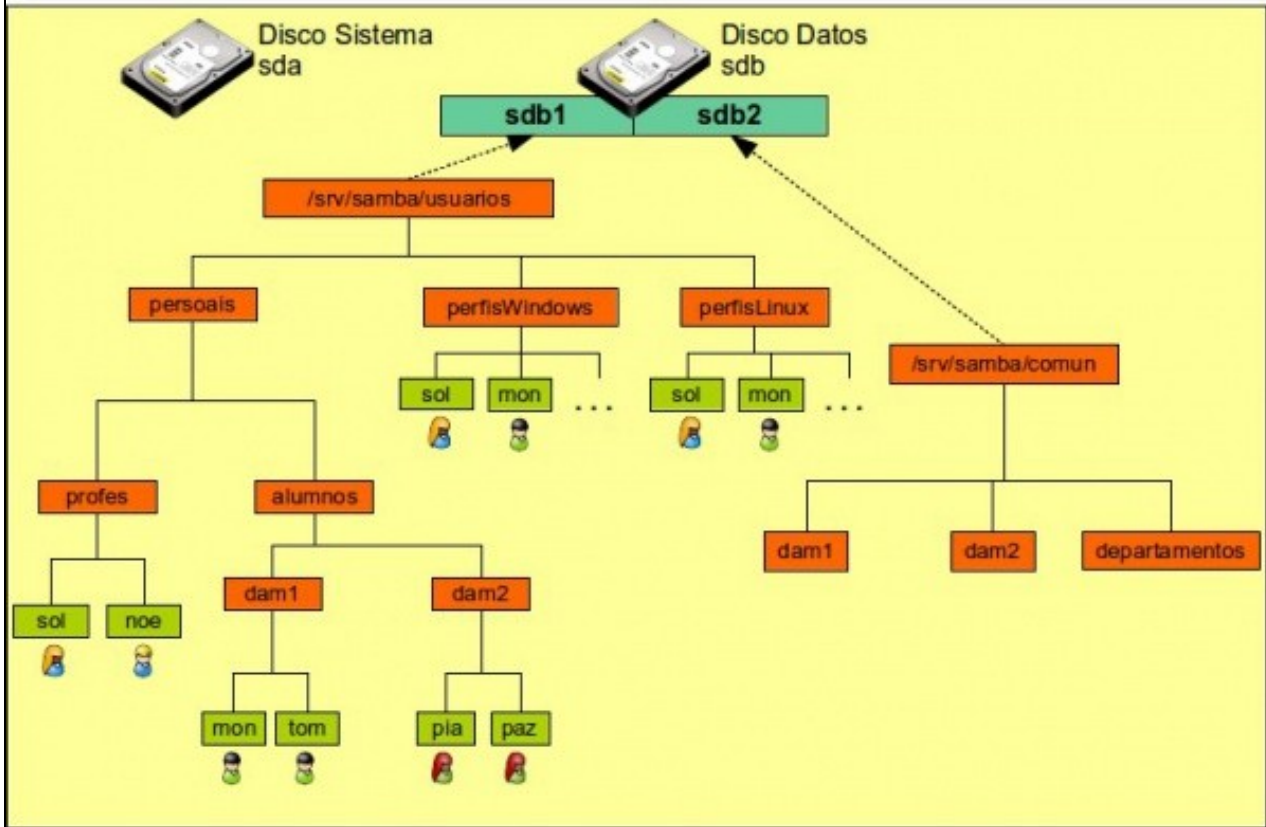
Disco Sistema
sda

Disco Datos
sdb

sdb1
sdb2

/srv/samba/usuarios

persoais
perfisWindows
perfisLinux

sol
mon
. . .
sol
mon
. . .

/srv/samba/comun

profes
alumnos

dam1
dam2
departamentos

sol
noe
dam1
dam2

mon
tom
pia
paz